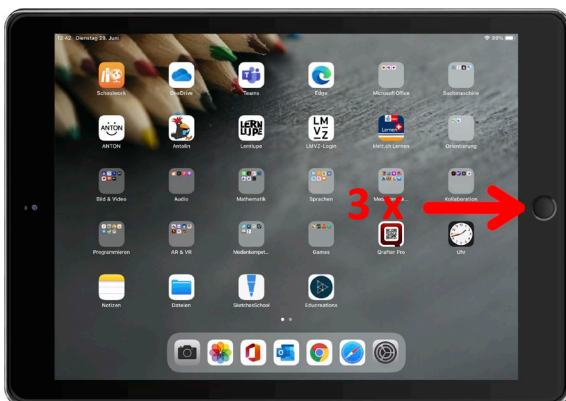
12:42 Dienstag 29. Juni

99%

Schoolwork

OneDrive

Teams

Edge

Microsoft Office

Suchmaschine

ANTON

ANTON

Antolin

LERN LUPE

Lernlupe

LM VZ

LMVZ-Login

Lernen

Mit Lernen

Orientierung

Bild & Video

Audio

Mathematik

Sprachen

Me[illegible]

Kollaboration

3 X

Programmieren

AR & VR

Medienkompet...

Games

Qrafter Pro

Uhr

Notizen

Dateien

SketchesSchool

Educreations